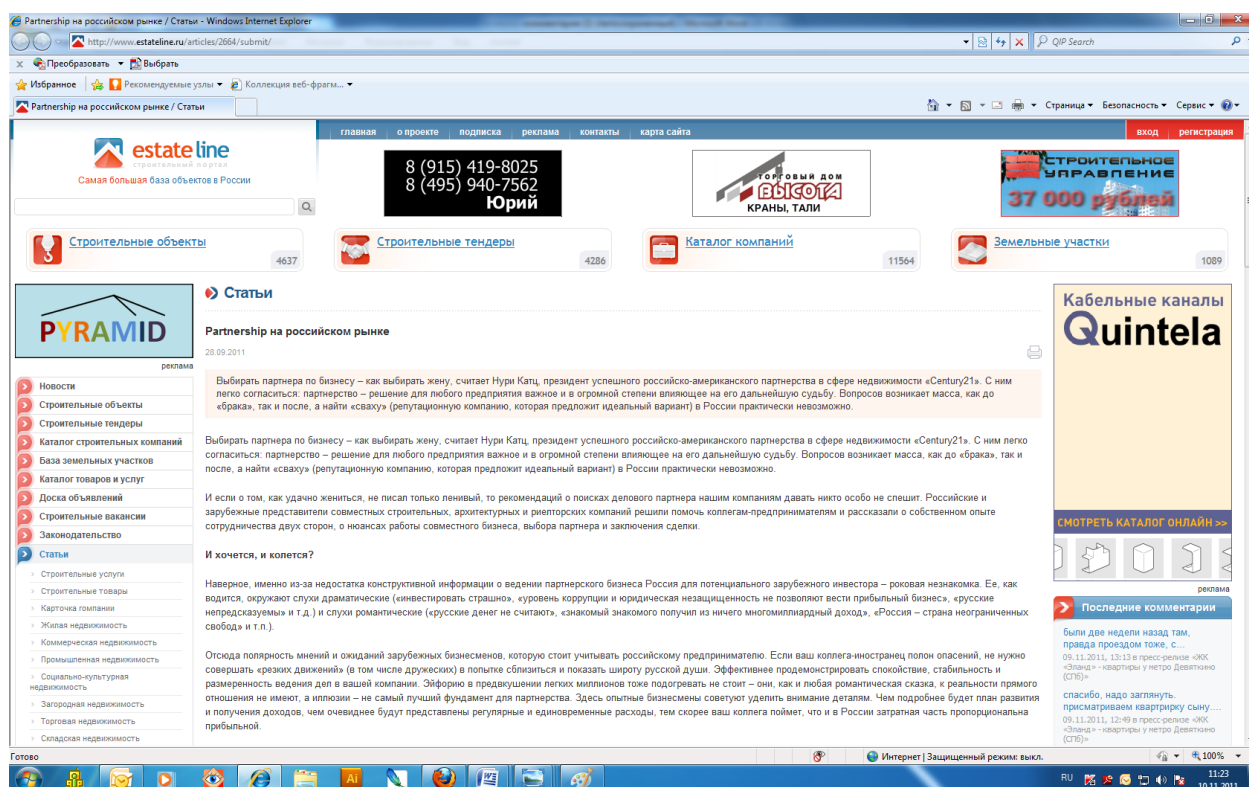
Partnership на российском рынке / Статьи - Windows Internet Explorer

http://www.estateline.ru/articles/2664/submit/

QIP Search

Преобразовать Выбрать

Избранное Рекомендуемые узлы Коллекция веб-фрагм...

Partnership на российском рынке / Статьи

Страница Безопасность Сервис

estate line
строительный портал
Самая большая база объектов в России

главная о проекте подписка реклама контакты карта сайта вход регистрация

8 (915) 419-8025
8 (495) 940-7562
Юрий

ТОРГОВЫЙ ДОМ ВЫСОТА КРАНЫ, ТАЛИ

Строительное управление 37 000 рублей

Строительные объекты 4637
Строительные тендеры 4286
Каталог компаний 11564
Земельные участки 1089

PYRAMID
реклама

Новости
Строительные объекты
Строительные тендеры
Каталог строительных компаний
База земельных участков
Каталог товаров и услуг
Доска объявлений
Строительные вакансии
Законодательство
Статьи
Строительные услуги
Строительные товары
Карточка компании
Жилая недвижимость
Коммерческая недвижимость
Промышленная недвижимость
Социально-культурная недвижимость
Загородная недвижимость
Торговая недвижимость
Складская недвижимость

Статьи

Partnership на российском рынке

28.09.2011

Выбирать партнера по бизнесу – как выбирать жену, считает Нури Катц, президент успешного российско-американского партнерства в сфере недвижимости «Century21». С ним легко согласиться: партнерство – решение для любого предприятия важное и в огромной степени влияющее на его дальнейшую судьбу. Вопросов возникает масса, как до «брака», так и после, а найти «сваху» (репутационную компанию, которая предложит идеальный вариант) в России практически невозможно.

Выбирать партнера по бизнесу – как выбирать жену, считает Нури Катц, президент успешного российско-американского партнерства в сфере недвижимости «Century21». С ним легко согласиться: партнерство – решение для любого предприятия важное и в огромной степени влияющее на его дальнейшую судьбу. Вопросов возникает масса, как до «брака», так и после, а найти «сваху» (репутационную компанию, которая предложит идеальный вариант) в России практически невозможно.

И если о том, как удачно жениться, не писал только ленивый, то рекомендаций о поисках делового партнера нашим компаниям давать никто особо не спешит. Российские и зарубежные представители совместных строительных, архитектурных и риелторских компаний решили помочь коллегам-предпринимателям и рассказали о собственном опыте сотрудничества двух сторон, о нюансах работы совместного бизнеса, выбора партнера и заключения сделки.

И хочется, и колется?

Наверное, именно из-за недостатка конструктивной информации о ведении партнерского бизнеса Россия для потенциального зарубежного инвестора – роковая незнакомка. Ее, как водится, окружают слухи драматические («инвестировать страшно», «уровень коррупции и юридическая незащищенность не позволяют вести прибыльный бизнес», «русские непредсказуемы» и т.д.) и слухи романтические («русские денег не считают», «знакомый знакомого получил из ничего многомиллиардный доход», «Россия – страна неограниченных свобод» и т.п.).

Отсюда полярность мнений и ожиданий зарубежных бизнесменов, которую стоит учитывать российскому предпринимателю. Если ваш коллега-иностранец полон опасений, не нужно совершать «резких движений» (в том числе дружеских) в попытке сблизиться и показать широту русской души. Эффективнее продемонстрировать спокойствие, стабильность и размеренность ведения дел в вашей компании. Эйфорию в предвкушении легких миллионов тоже подогревать не стоит – они, как и любая романтическая сказка, к реальности прямого отношения не имеют, а иллюзии – не самый лучший фундамент для партнерства. Здесь опытные бизнесмены советуют уделить внимание деталям. Чем подробнее будет план развития и получения доходов, чем очевиднее будут представлены регулярные и единовременные расходы, тем скорее ваш коллега поймет, что и в России затратная часть пропорциональна прибыльной.

Кабельные каналы
Quintela
СМОТРЕТЬ КАТАЛОГ ОНЛАЙН >>
реклама

Последние комментарии

были две недели назад там, правда проездом тоже, с...
09.11.2011, 13:13 в пресс-релизе «ЖК «Эланд» - квартиры у метро Девяткино (СПб)»

спасибо, надо заглянуть. присматриваем квартирку сыну....
09.11.2011, 12:49 в пресс-релизе «ЖК «Эланд» - квартиры у метро Девяткино (СПб)»

Готово
Интернет | Защищенный режим: выкл.
100%
RU 11:23 10.11.2011